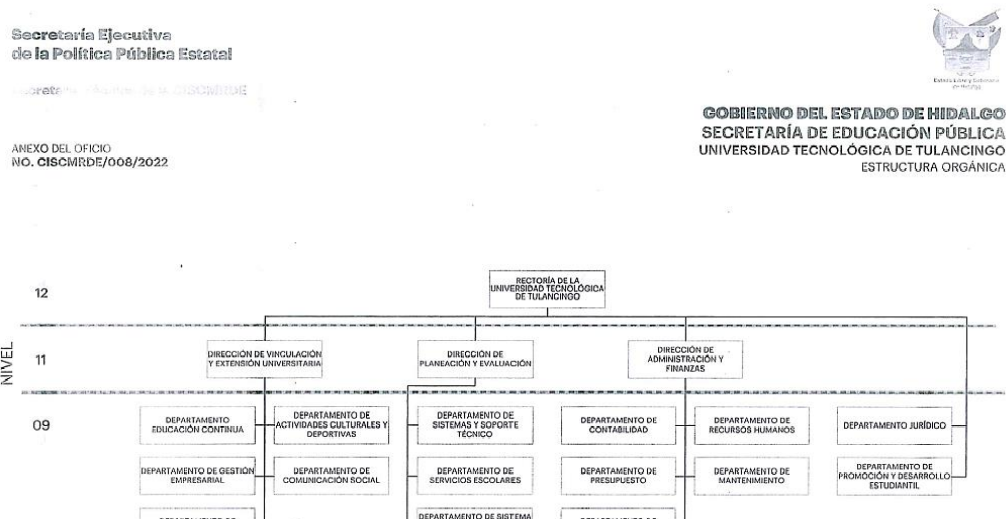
Secretaría Ejecutiva
de la Política Pública Estatal

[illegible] CISCMRDE

ANEXO DEL OFICIO
NO. CISCMRDE/008/2022

Estado Libre y Soberano de Hidalgo

GOBIERNO DEL ESTADO DE HIDALGO
SECRETARÍA DE EDUCACIÓN PÚBLICA
UNIVERSIDAD TECNOLÓGICA DE TULANCINGO
ESTRUCTURA ORGÁNICA

NIVEL

12

RECTORÍA DE LA UNIVERSIDAD TECNOLÓGICA DE TULANCINGO

11

DIRECCIÓN DE VINCULACIÓN Y EXTENSIÓN UNIVERSITARIA

DIRECCIÓN DE PLANEACIÓN Y EVALUACIÓN

DIRECCIÓN DE ADMINISTRACIÓN Y FINANZAS

09

DEPARTAMENTO EDUCACIÓN CONTINUA

DEPARTAMENTO DE ACTIVIDADES CULTURALES Y DEPORTIVAS

DEPARTAMENTO DE SISTEMAS Y SOPORTE TÉCNICO

DEPARTAMENTO DE CONTABILIDAD

DEPARTAMENTO DE RECURSOS HUMANOS

DEPARTAMENTO JURÍDICO

DEPARTAMENTO DE GESTIÓN EMPRESARIAL

DEPARTAMENTO DE COMUNICACIÓN SOCIAL

DEPARTAMENTO DE SERVICIOS ESCOLARES

DEPARTAMENTO DE PRESUPUESTO

DEPARTAMENTO DE MANTENIMIENTO

DEPARTAMENTO DE PROMOCIÓN Y DESARROLLO ESTUDIANTIL

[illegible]

DEPARTAMENTO DE SISTEMA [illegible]

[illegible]